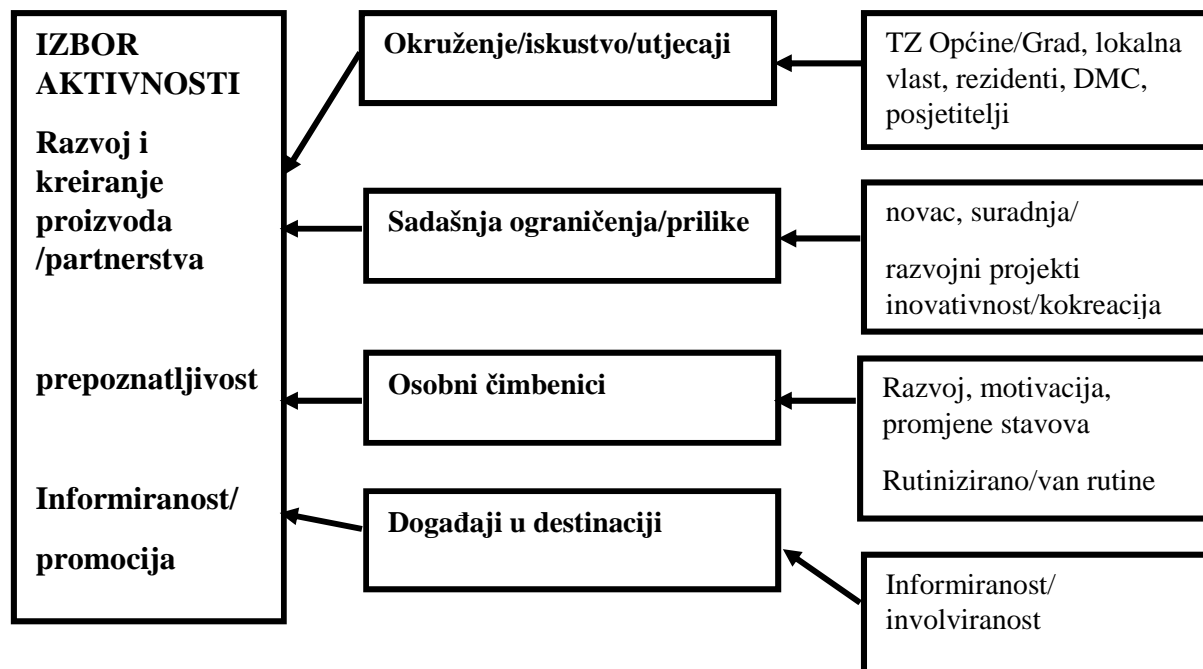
IZBOR AKTIVNOSTI

Razvoj i kreiranje proizvoda /partnerstva

prepoznatljivost

Informiranost/

promocija

Okruženje/iskustvo/utjecaji

TZ Općine/Grad, lokalna vlast, rezidenti, DMC, posjetitelji

Sadašnja ograničenja/prilike

novac, suradnja/

razvojni projekti inovativnost/kokreacija

Osobni čimbenici

Razvoj, motivacija, promjene stavova

Rutinizirano/van rutine

Događaji u destinaciji

Informiranost/ involviranost